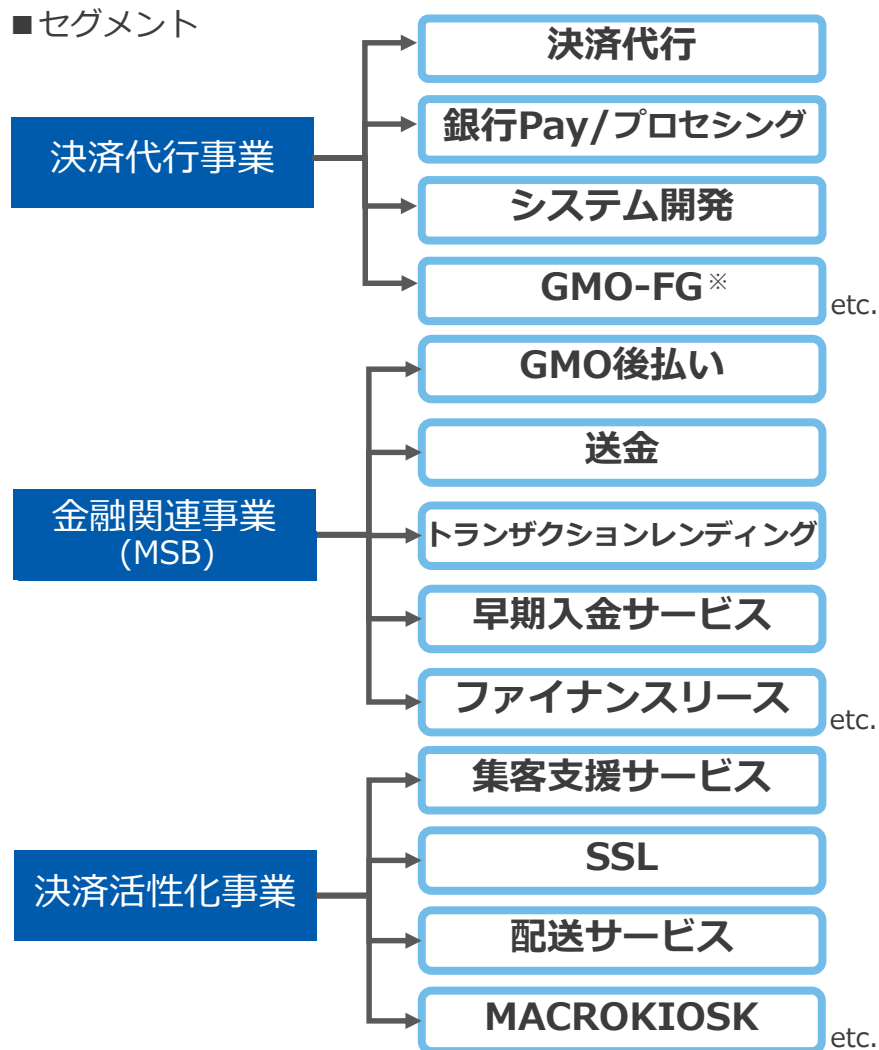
■セグメント

決済代行事業

決済代行

銀行Pay/プロセシング

システム開発

GMO-FG※

etc.

金融関連事業
(MSB)

GMO後払い

送金

トランザクションレンディング

早期入金サービス

ファイナンスリース

etc.

決済活性化事業

集客支援サービス

SSL

配送サービス

MACROKIOSK

etc.